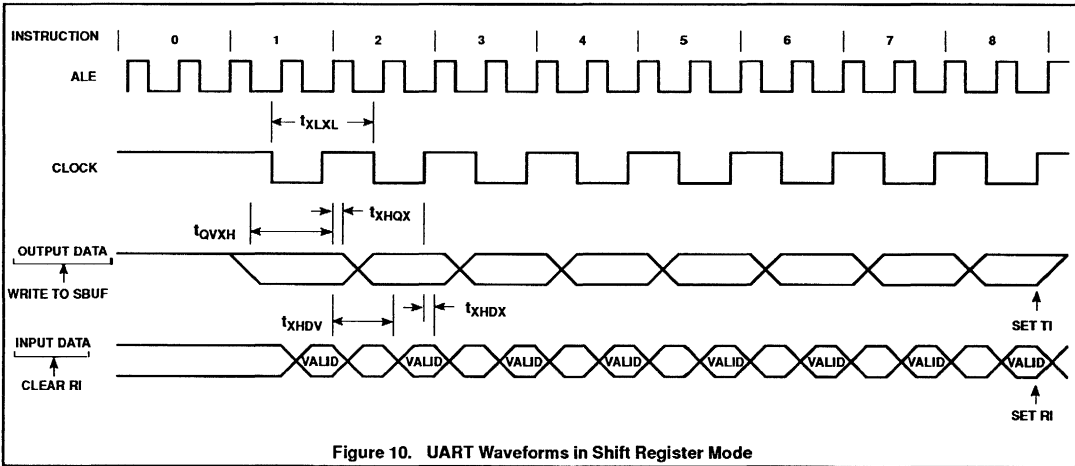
INSTRUCTION 0 1 2 3 4 5 6 7 8

ALE

$t_{XLXL}$

CLOCK

$t_{QVXH}$

$t_{XHQX}$

OUTPUT DATA

WRITE TO SBUF

SET TI

$t_{XHDV}$

$t_{XHDX}$

INPUT DATA

CLEAR RI

VALID VALID VALID VALID VALID VALID VALID VALID

SET RI

Figure 10. UART Waveforms in Shift Register Mode